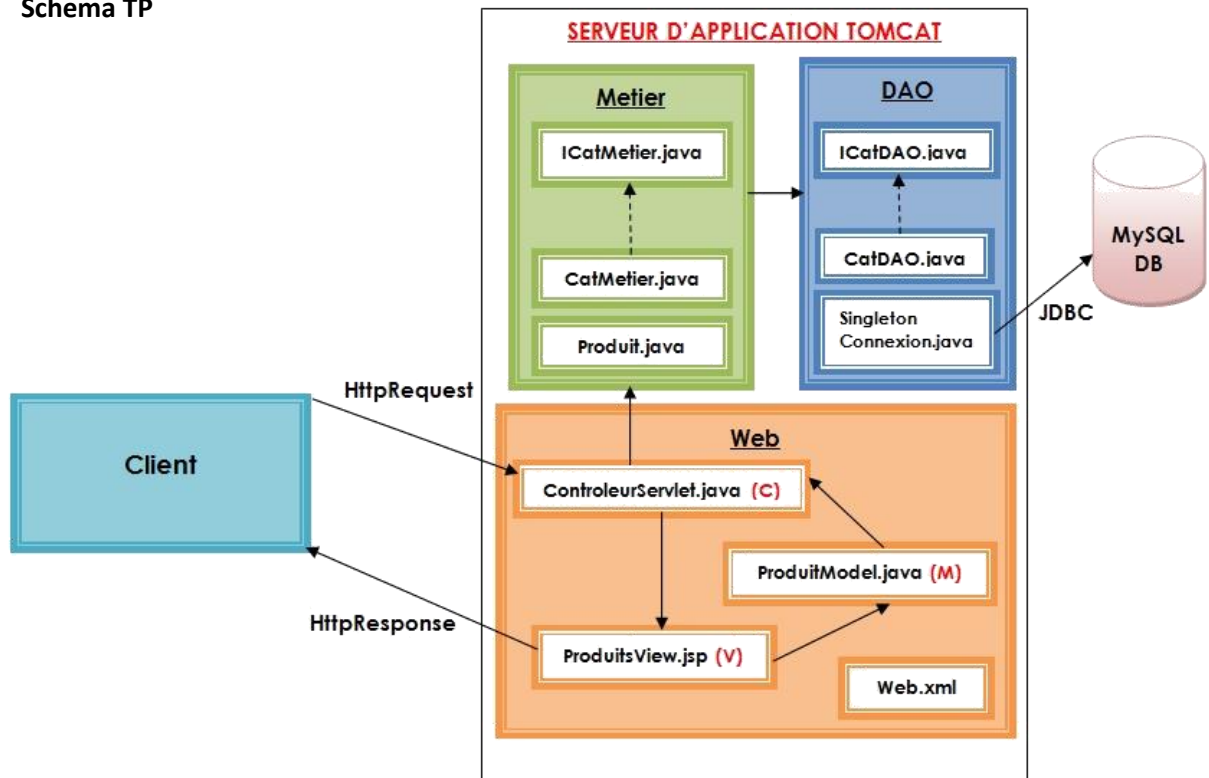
Schema TP

SERVEUR D'APPLICATION TOMCAT

Metier

ICatMetier.java

CatMetier.java

Produit.java

DAO

ICatDAO.java

CatDAO.java

Singleton Connexion.java

JDBC

MySQL DB

HttpRequest

Client

Web

ControleurServlet.java (C)

ProduitModel.java (M)

HttpResponse

ProduitsView.jsp (V)

Web.xml